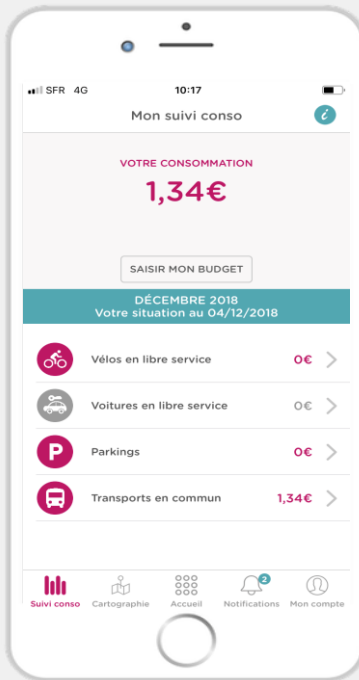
SFR 4G
10:17

Mon suivi conso

VOTRE CONSOMMATION
1,34€

SAISIR MON BUDGET

DÉCEMBRE 2018
Votre situation au 04/12/2018

Vélos en libre service 0€

Voitures en libre service 0€

P Parkings 0€

Transports en commun 1,34€

Suivi conso
Cartographie
Accueil
2
Notifications
Mon compte